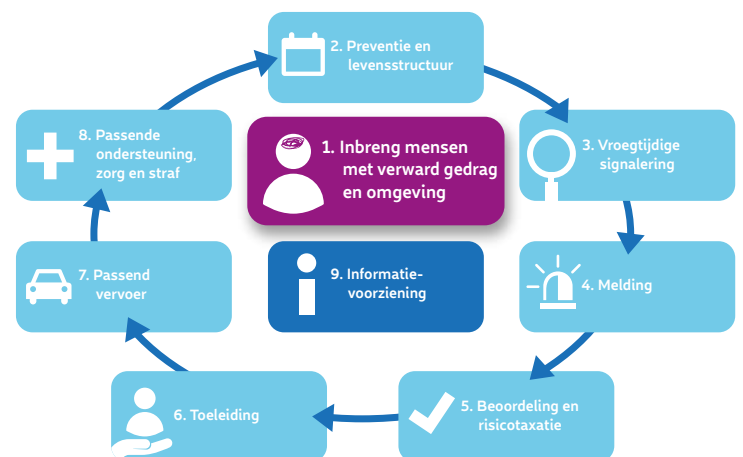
2. Preventie en levensstructuur

3. Vroegtijdige signalering

4. Melding

5. Beoordeling en risicotaxatie

6. Toeleiding

7. Passend vervoer

8. Passende ondersteuning, zorg en straf

1. Inbreng mensen met verward gedrag en omgeving

9. Informatievoorziening